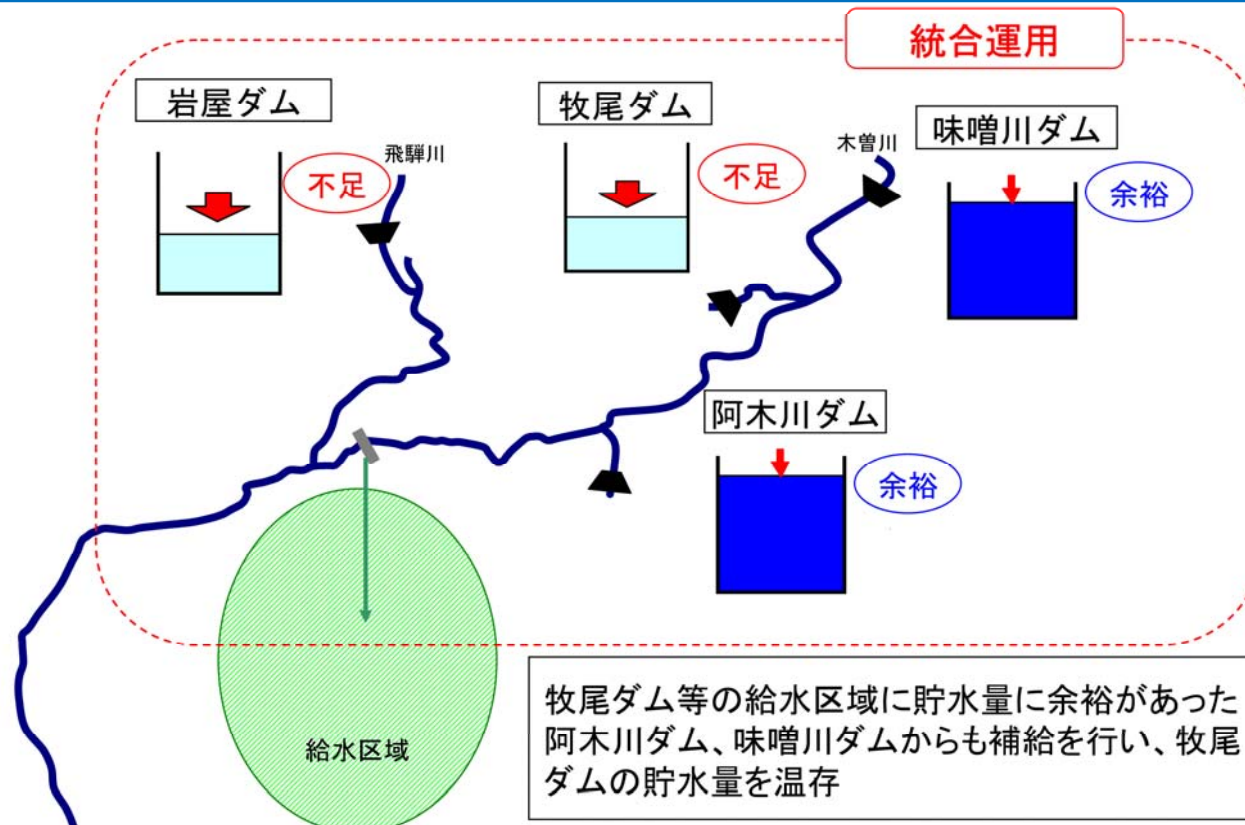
統合運用

岩屋ダム

不足

飛騨川

牧尾ダム

不足

木曽川

味噌川ダム

余裕

阿木川ダム

余裕

給水区域

牧尾ダム等の給水区域に貯水量に余裕があった阿木川ダム、味噌川ダムからも補給を行い、牧尾ダムの貯水量を温存